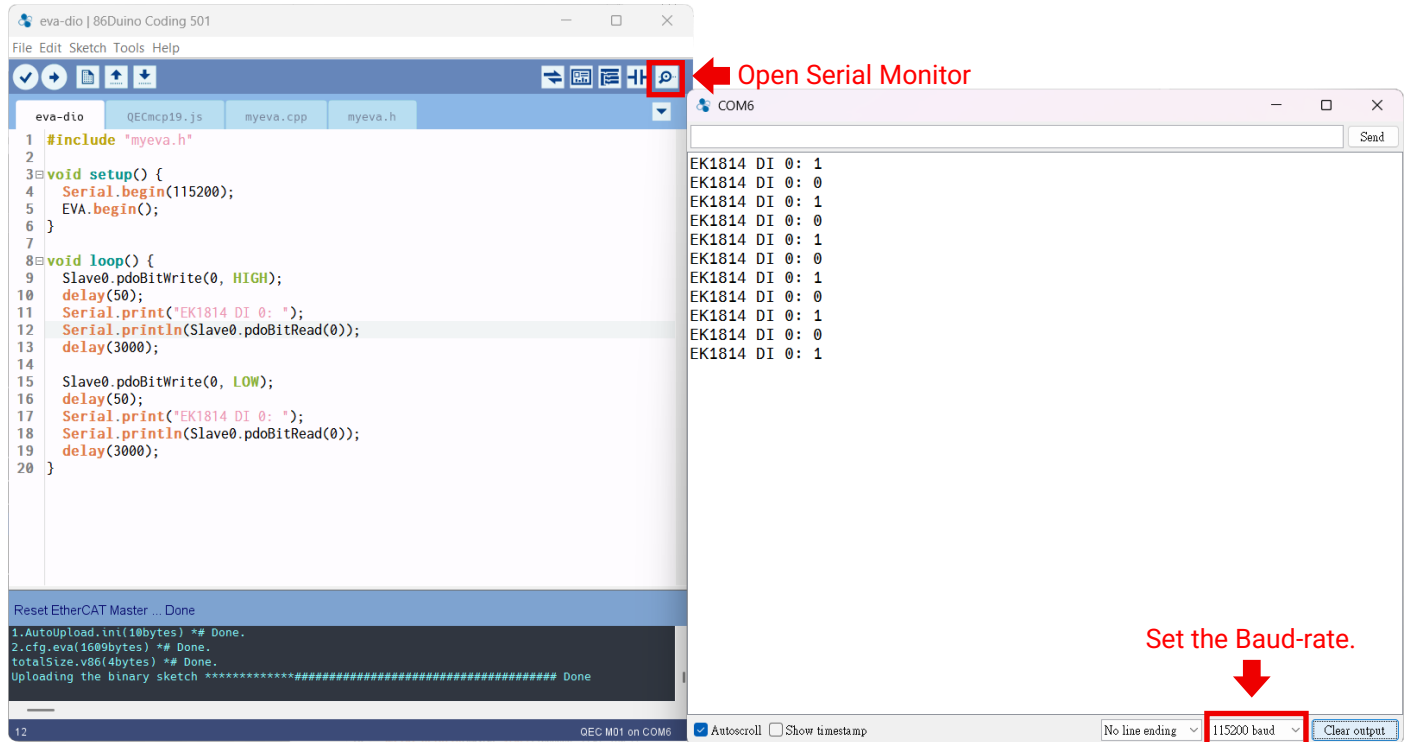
eva-dio | 86Duino Coding 501

File Edit Sketch Tools Help

Open Serial Monitor

eva-dio QECmcp19.js myeva.cpp myeva.h

1 #include "myeva.h"
2
3 void setup() {
4 Serial.begin(115200);
5 EVA.begin();
6 }
7
8 void loop() {
9 Slave0.pdoBitWrite(0, HIGH);
10 delay(50);
11 Serial.print("EK1814 DI 0: ");
12 Serial.println(Slave0.pdoBitRead(0));
13 delay(3000);
14
15 Slave0.pdoBitWrite(0, LOW);
16 delay(50);
17 Serial.print("EK1814 DI 0: ");
18 Serial.println(Slave0.pdoBitRead(0));
19 delay(3000);
20 }

Reset EtherCAT Master ... Done

1.AutoUpload.ini(10bytes) *# Done.
2.cfg.eva(1609bytes) *# Done.
totalSize.v86(4bytes) *# Done.
Uploading the binary sketch *************############################################ Done

12 QEC M01 on COM6

COM6

Send

EK1814 DI 0: 1
EK1814 DI 0: 0
EK1814 DI 0: 1
EK1814 DI 0: 0
EK1814 DI 0: 1
EK1814 DI 0: 0
EK1814 DI 0: 1
EK1814 DI 0: 0
EK1814 DI 0: 1
EK1814 DI 0: 0
EK1814 DI 0: 1

Set the Baud-rate.

Autoscroll Show timestamp No line ending 115200 baud Clear output